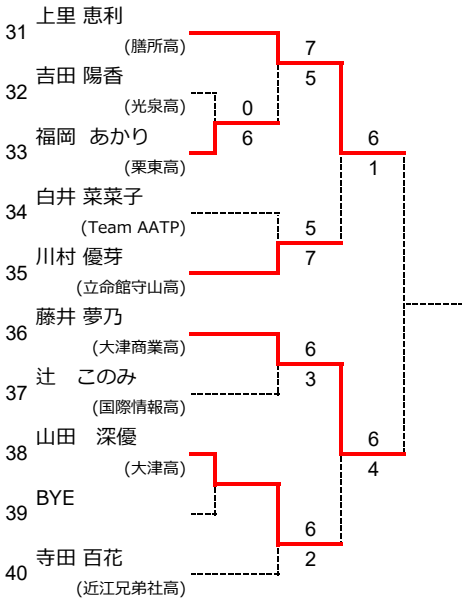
31 上里 恵利
(膳所高)
32 吉田 陽香
(光泉高)
33 福岡 あかり
(栗東高)
34 白井 菜菜子
(Team AATP)
35 川村 優芽
(立命館守山高)
36 藤井 夢乃
(大津商業高)
37 辻 このみ
(国際情報高)
38 山田 深優
(大津高)
39 BYE
40 寺田 百花
(近江兄弟社高)

0
6
7
5
5
7
6
3
6
2
6
1
6
4